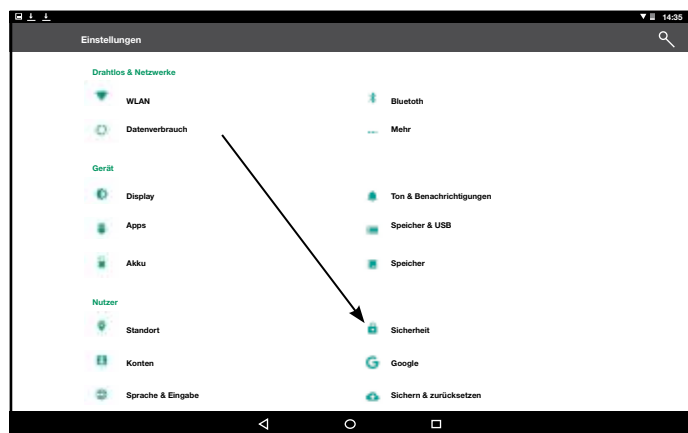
14:35

Einstellungen

Drahtlos & Netzwerke

WLAN

Bluetooth

Datenverbrauch

Mehr

Gerät

Display

Ton & Benachrichtigungen

Apps

Speicher & USB

Akku

Speicher

Nutzer

Standort

Sicherheit

Konten

Google

Sprache & Eingabe

Sichern & zurücksetzen